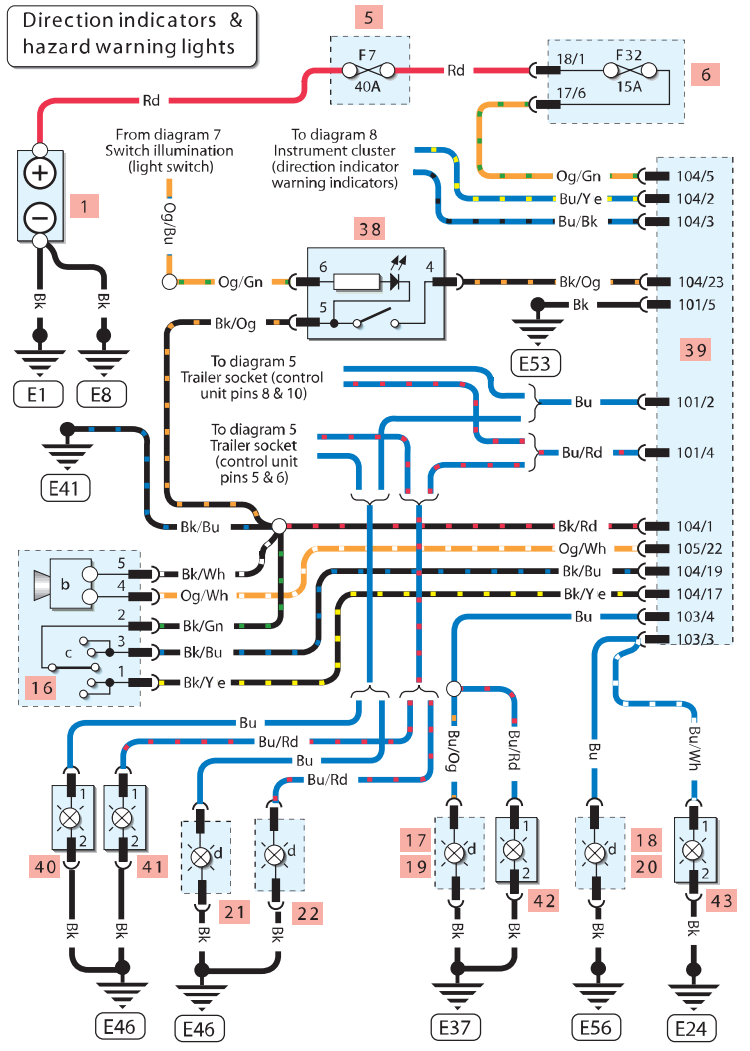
Direction indicators & hazard warning lights

5
F7
40A

Rd

18/1
F32
15A
17/6

6

Rd

1

From diagram 7
Switch illumination
(light switch)

To diagram 8
Instrument cluster
(direction indicator
warning indicators)

Og/Gn 104/5
Bu/Y e 104/2
Bu/Bk 104/3

Og/Bu

38

6
4
5

Og/Gn
Bk/Og 104/23
Bk 101/5

Bk/Og

E53

39

Bk
Bk

E1
E8

To diagram 5
Trailer socket (control
unit pins 8 & 10)

Bu 101/2

Bu/Rd 101/4

To diagram 5
Trailer socket
(control unit
pins 5 & 6)

E41

Bk/Bu
Bk/Rd 104/1
Og/Wh 105/22
Bk/Bu 104/19
Bk/Y e 104/17
Bu 103/4
103/3

5
b
4
Bk/Wh
Og/Wh
2
Bk/Gn
3
c
Bk/Bu
1
Bk/Y e
16

Bu
Bu/Rd
Bu
Bu/Rd

Bu/Og
Bu/Rd
Bu
Bu/Wh

1
2
1
2
d
d
17
19
d
1
2
d
18
20
1
2

40
41
21
22
42
43

Bk
Bk
Bk
Bk
Bk
Bk
Bk
Bk

E46
E46
E37
E56
E24